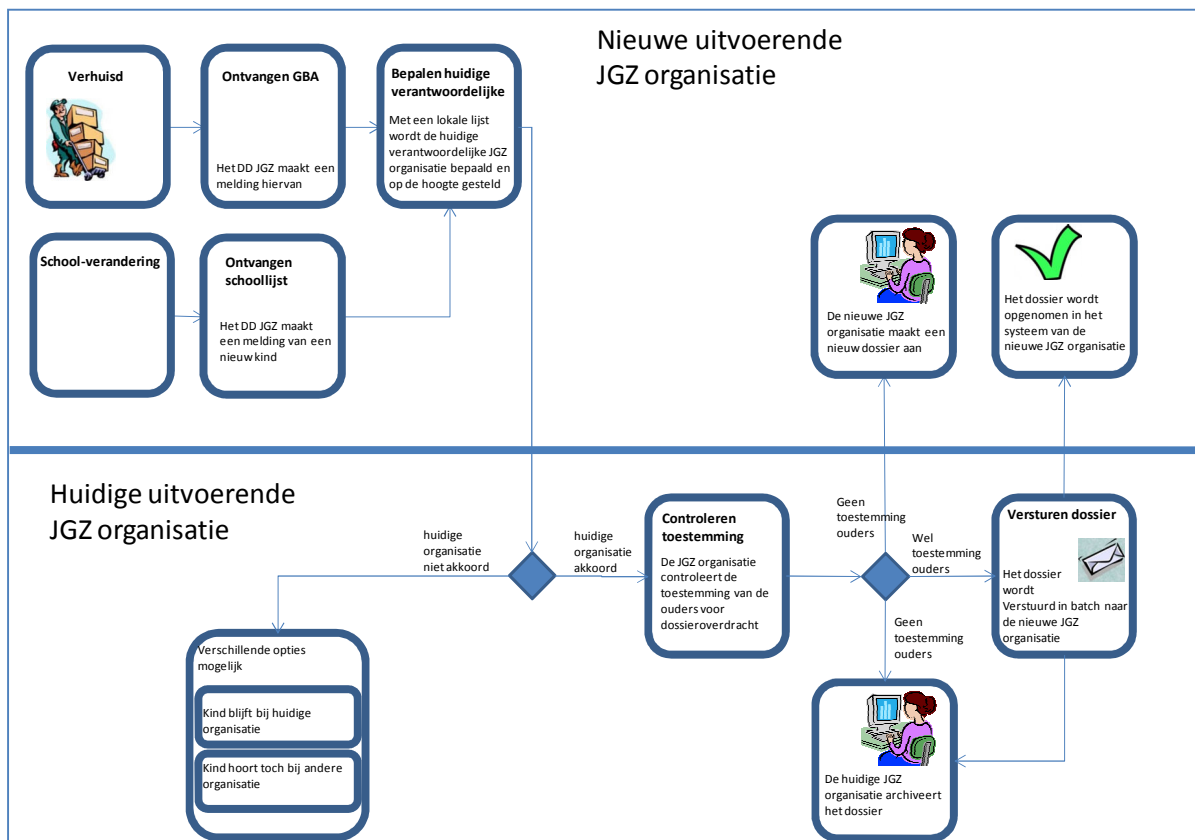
Nieuwe uitvoerende JGZ organisatie

Verhuisd

Ontvangen GBA

Het DD JGZ maakt een melding hiervan

Bepalen huidige verantwoordelijke

Met een lokale lijst wordt de huidige verantwoordelijke JGZ organisatie bepaald en op de hoogte gesteld

School-verandering

Ontvangen schoollijst

Het DD JGZ maakt een melding van een nieuw kind

De nieuwe JGZ organisatie maakt een nieuw dossier aan

Het dossier wordt opgenomen in het systeem van de nieuwe JGZ organisatie

Huidige uitvoerende JGZ organisatie

huidige organisatie niet akkoord

huidige organisatie akkoord

Controleren toestemming

De JGZ organisatie controleert de toestemming van de ouders voor dossieroverdracht

Geen toestemming ouders

Wel toestemming ouders

Geen toestemming ouders

Versturen dossier

Het dossier wordt Verstuurd in batch naar de nieuwe JGZ organisatie

Verschillende opties mogelijk

Kind blijft bij huidige organisatie

Kind hoort toch bij andere organisatie

De huidige JGZ organisatie archiveert het dossier